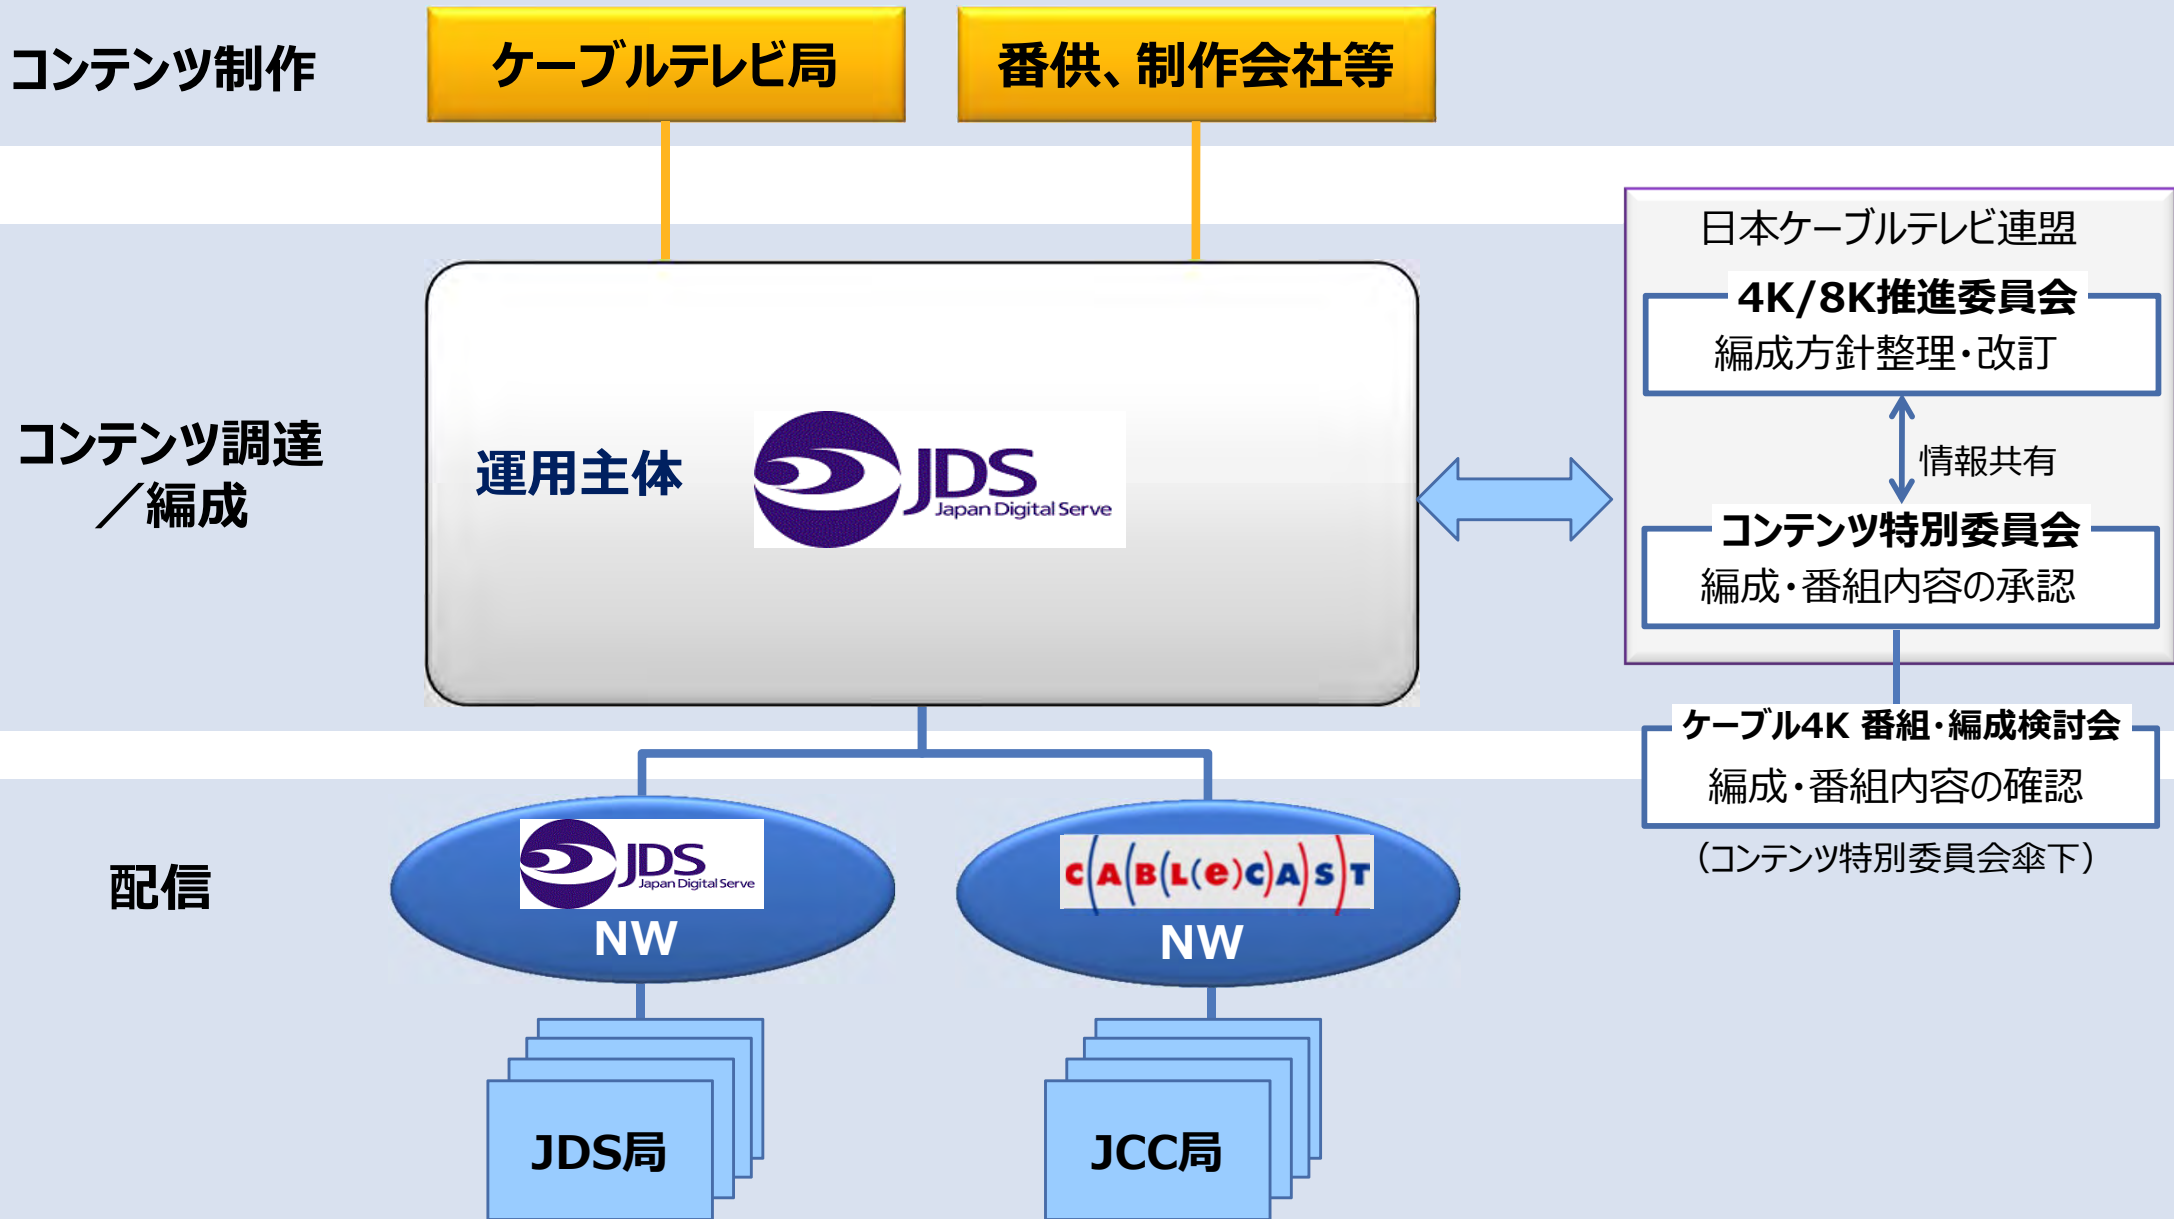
コンテンツ制作

ケーブルテレビ局

番供、制作会社等

日本ケーブルテレビ連盟

4K/8K推進委員会
編成方針整理・改訂

情報共有

コンテンツ特別委員会
編成・番組内容の承認

コンテンツ調達／編成

運用主体

JDS Japan Digital Serve

ケーブル4K 番組・編成検討会
編成・番組内容の確認
（コンテンツ特別委員会傘下）

配信

JDS Japan Digital Serve
NW

CABLECAST
NW

JDS局

JCC局